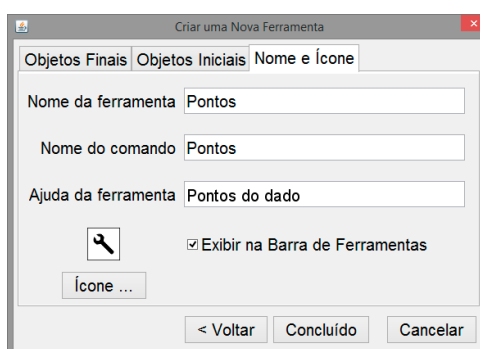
Criar uma Nova Ferramenta

Objetos Finais | Objetos Iniciais | Nome e Ícone

Nome da ferramenta Pontos

Nome do comando Pontos

Ajuda da ferramenta Pontos do dado

☑ Exibir na Barra de Ferramentas

Ícone ...

< Voltar | Concluído | Cancelar